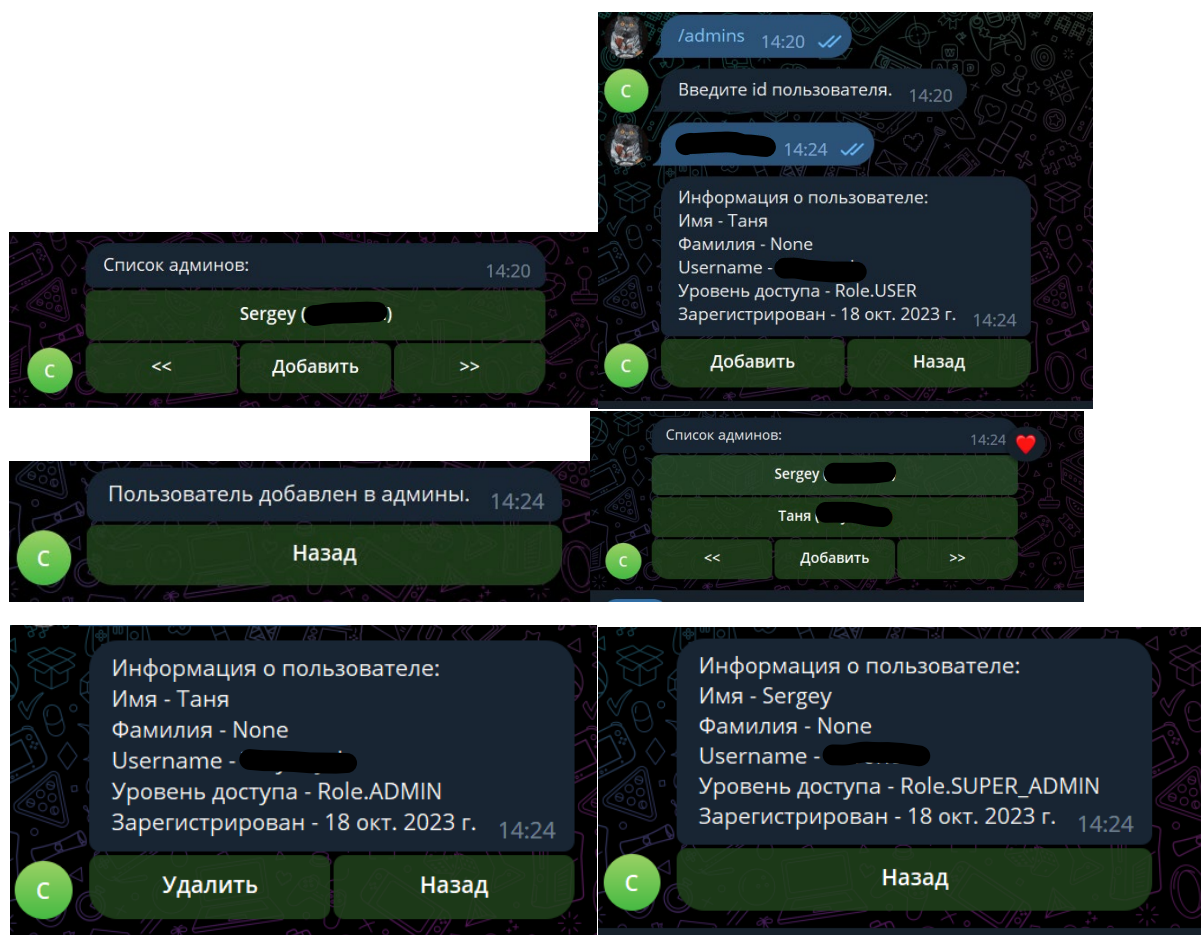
/admins 14:20

C

Введите id пользователя. 14:20

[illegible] 14:24

Информация о пользователе:
Имя - Таня
Фамилия - None
Username - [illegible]
Уровень доступа - Role.USER
Зарегистрирован - 18 окт. 2023 г. 14:24

C

Добавить | Назад

Список админов: 14:20

Sergey ([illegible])

C

<< | Добавить | >>

Список админов: 14:24

Sergey ([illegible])

Таня ([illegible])

C

<< | Добавить | >>

Пользователь добавлен в админы. 14:24

C

Назад

Информация о пользователе:
Имя - Таня
Фамилия - None
Username - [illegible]
Уровень доступа - Role.ADMIN
Зарегистрирован - 18 окт. 2023 г. 14:24

C

Удалить | Назад

Информация о пользователе:
Имя - Sergey
Фамилия - None
Username - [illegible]
Уровень доступа - Role.SUPER_ADMIN
Зарегистрирован - 18 окт. 2023 г. 14:24

C

Назад